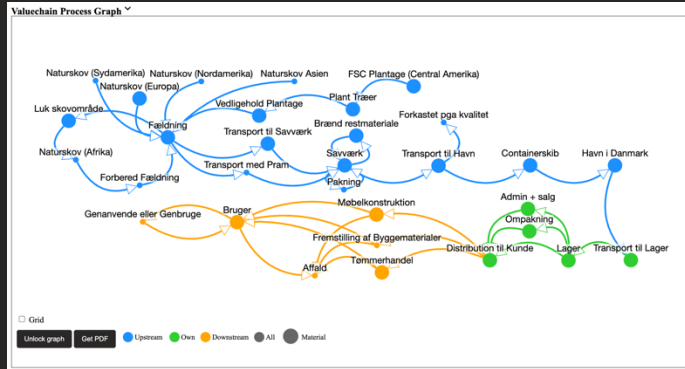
Valuechain Process Graph

Naturskov (Sydamerika)
Naturskov (Nordamerika)
Naturskov Asien
FSC Plantage (Central Amerika)
Naturskov (Europa)
Plant Træer
Vedligehold Plantage
Luk skovområde
Fældning
Brænd restmateriale
Forkastet pga kvalitet
Transport til Savværk
Naturskov (Afrika)
Savværk
Transport til Havn
Containerskib
Havn i Danmark
Transport med Pram
Forbered Fældning
Pakning
Admin + salg
Genanvende eller Genbruge
Bruger
Møbelkonstruktion
Ompakning
Fremstilling af Byggematerialer
Distribution til Kunde
Lager
Transport til Lager
Affald
Tømmerhandel

Grid
Unlock graph
Get PDF
Upstream
Own
Downstream
All
Material